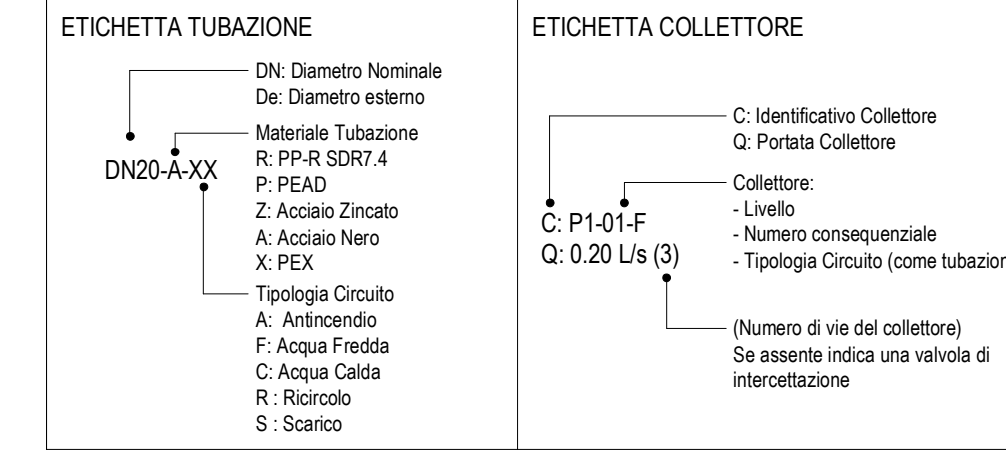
ETICHETTA TUBAZIONE

DN20-A-XX

DN: Diametro Nominale
De: Diametro esterno

Materiale Tubazione
R: PP-R SDR7.4
P: PEAD
Z: Acciaio Zincato
A: Acciaio Nero
X: PEX

Tipologia Circuito
A: Antincendio
F: Acqua Fredda
C: Acqua Calda
R : Ricircolo
S : Scarico

ETICHETTA COLLETTORE

C: P1-01-F
Q: 0.20 L/s (3)

C: Identificativo Collettore
Q: Portata Collettore

Collettore:
- Livello
- Numero consequenziale
- Tipologia Circuito (come tubazion

(Numero di vie del collettore)
Se assente indica una valvola di intercettazione